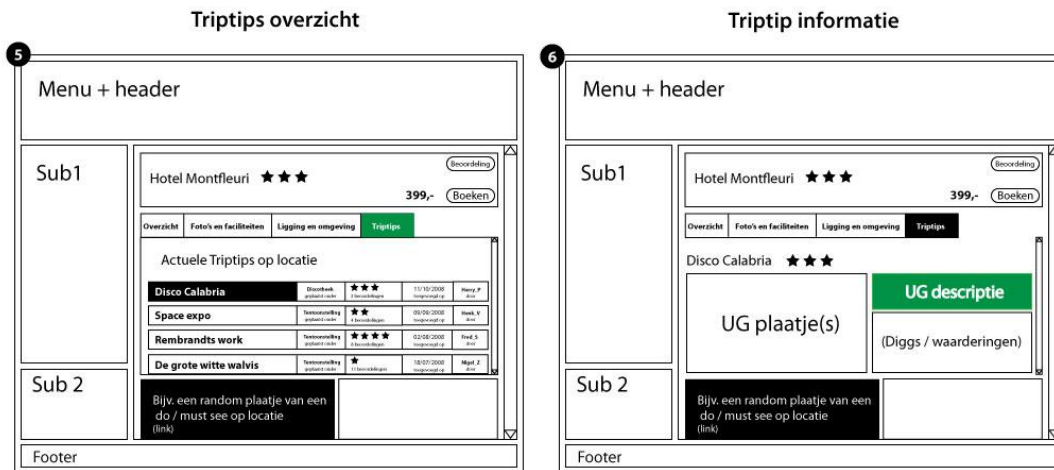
Triptips overzicht

5

Menu + header

Sub1

Hotel Montfleuri ★★★

Beoordeling

399,- Boeken

Overzicht | Foto's en faciliteiten | Ligging en omgeving | Triptips

Actuele Triptips op locatie

| | | | | |
|---|---|---|---|---|
| Disco Calabria | Discotheek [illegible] | ★★★ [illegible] | 11/10/2008 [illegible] | Henry_P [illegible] |
| Space expo | Tentoonstelling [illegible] | ★★ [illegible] | 09/08/2008 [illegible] | Henk_V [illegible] |
| Rembrandts work | Tentoonstelling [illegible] | ★★★★ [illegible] | 02/08/2008 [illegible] | Fred_S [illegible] |
| De grote witte walvis | Tentoonstelling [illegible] | ★ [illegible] | 18/07/2008 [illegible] | Nigel_Z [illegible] |

Sub 2

Bijv. een random plaatje van een do / must see op locatie (link)

Footer

Triptip informatie

6

Menu + header

Sub1

Hotel Montfleuri ★★★

Beoordeling

399,- Boeken

Overzicht | Foto's en faciliteiten | Ligging en omgeving | Triptips

Disco Calabria ★★★

UG plaatje(s)

UG descriptie

(Diggs / waarderingen)

Sub 2

Bijv. een random plaatje van een do / must see op locatie (link)

Footer